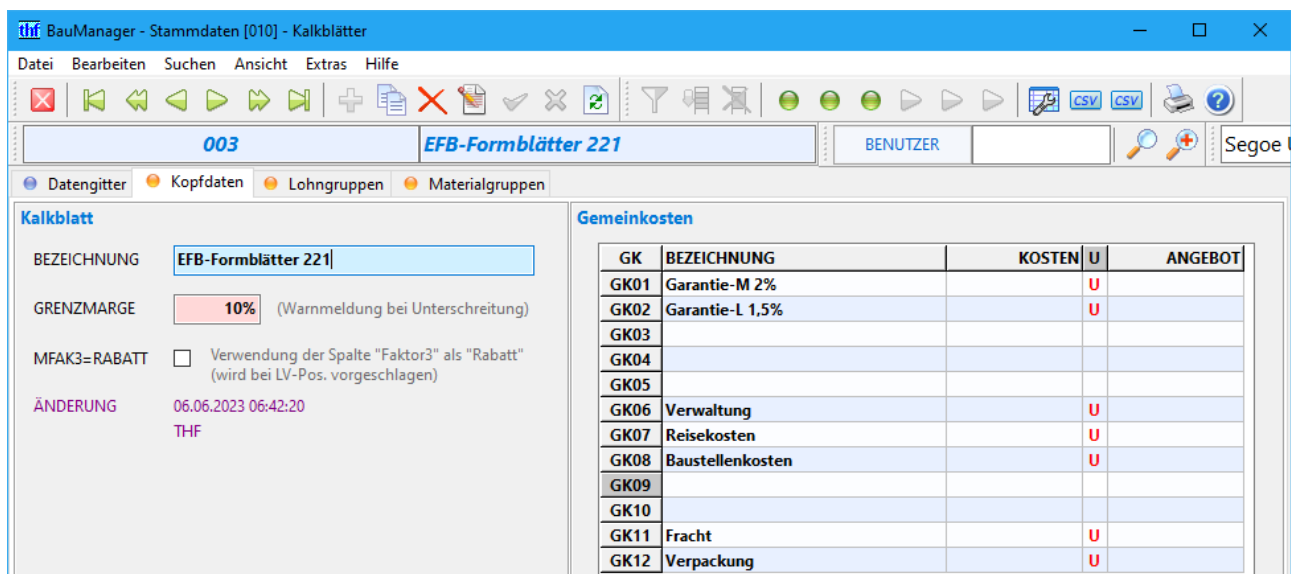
thf BauManager - Stammdaten [010] - Kalkblätter

Datei Bearbeiten Suchen Ansicht Extras Hilfe

CSV CSV

003 EFB-Formblätter 221 BENUTZER Segoe U

Datengitter Kopfdaten Lohngruppen Materialgruppen

Kalkblatt

BEZEICHNUNG EFB-Formblätter 221

GRENZMARGE 10% (Warnmeldung bei Unterschreitung)

MFAK3=RABATT Verwendung der Spalte "Faktor3" als "Rabatt" (wird bei LV-Pos. vorgeschlagen)

ÄNDERUNG 06.06.2023 06:42:20
THF

Gemeinkosten

| GK | BEZEICHNUNG | KOSTEN | U | ANGEBOT |
|---|---|---|---|---|
| GK01 | Garantie-M 2% | | U | |
| GK02 | Garantie-L 1,5% | | U | |
| GK03 | | | | |
| GK04 | | | | |
| GK05 | | | | |
| GK06 | Verwaltung | | U | |
| GK07 | Reisekosten | | U | |
| GK08 | Baustellenkosten | | U | |
| GK09 | | | | |
| GK10 | | | | |
| GK11 | Fracht | | U | |
| GK12 | Verpackung | | U | |